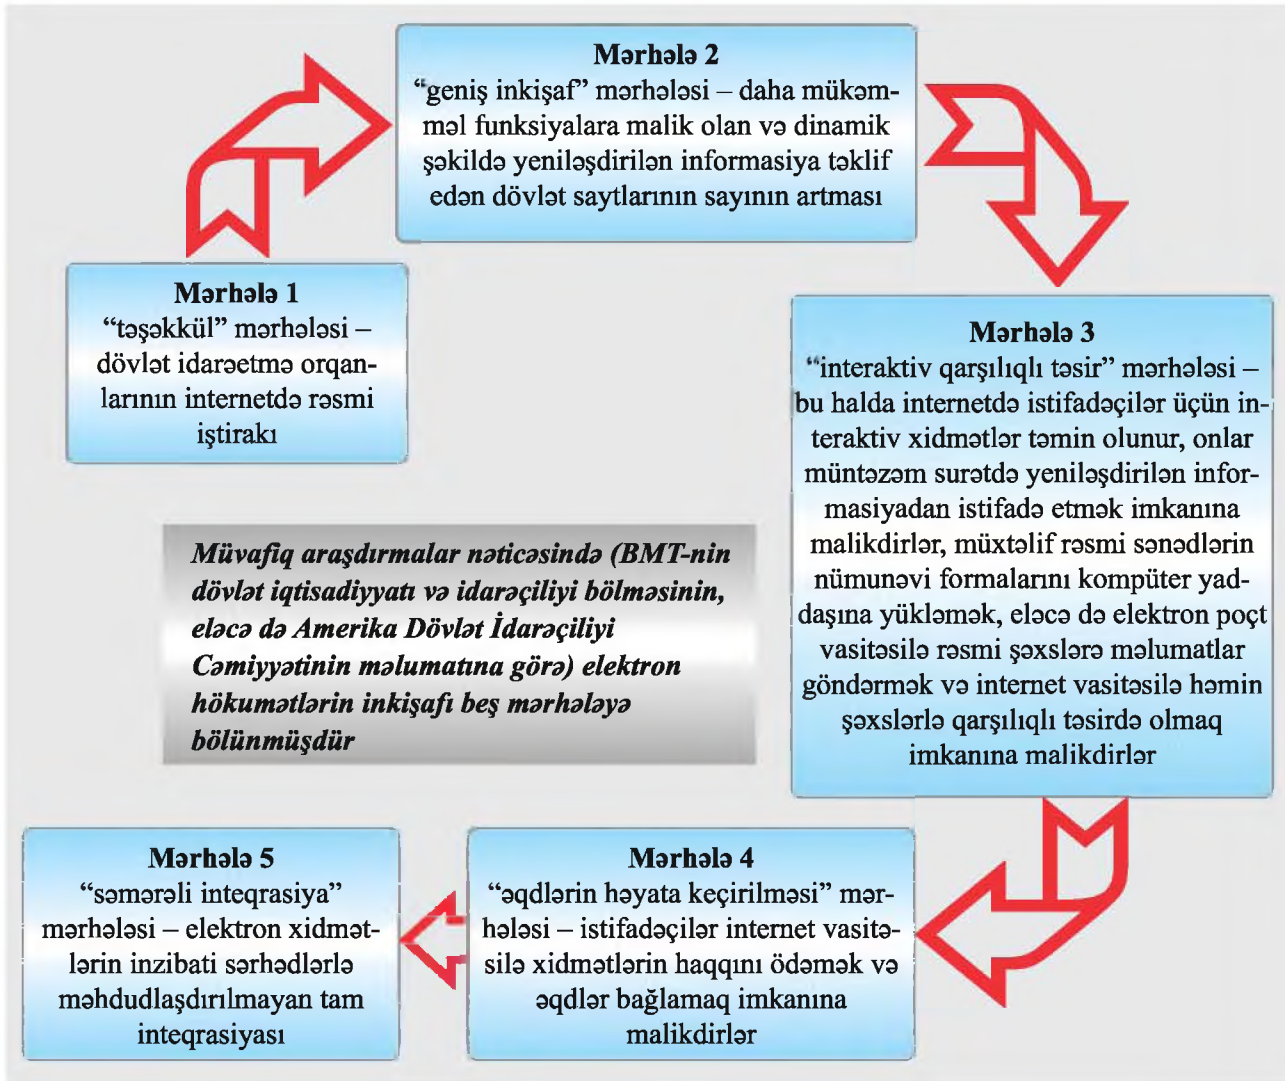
Mərhələ 2
“geniş inkişaf” mərhələsi – daha mükəmməl funksiyalara malik olan və dinamik şəkildə yeniləşdirilən informasiya təklif edən dövlət saytlarının sayının artması

Mərhələ 1
“təşəkkül” mərhələsi – dövlət idarəetmə orqanlarının internetdə rəsmi iştirakı

Mərhələ 3
“interaktiv qarşılıqlı təsir” mərhələsi – bu halda internetdə istifadəçilər üçün interaktiv xidmətlər təmin olunur, onlar müntəzəm surətdə yeniləşdirilən informasiyadan istifadə etmək imkanına malikdirlər, müxtəlif rəsmi sənədlərin nümunəvi formalarını kompüter yaddaşına yükləmək, eləcə də elektron poçt vasitəsilə rəsmi şəxslərə məlumatlar göndərmək və internet vasitəsilə həmin şəxslərlə qarşılıqlı təsirdə olmaq imkanına malikdirlər

Müvafiq araşdırmalar nəticəsində (BMT-nin dövlət iqtisadiyyatı və idarəçiliyi bölməsinin, eləcə də Amerika Dövlət İdarəçiliyi Cəmiyyətinin məlumatına görə) elektron hökumətlərin inkişafı beş mərhələyə bölünmüşdür

Mərhələ 5
“səmərəli inteqrasiya” mərhələsi – elektron xidmətlərin inzibati sərhədlərlə məhdudlaşdırılmayan tam inteqrasiyası

Mərhələ 4
“əqdlərin həyata keçirilməsi” mərhələsi – istifadəçilər internet vasitəsilə xidmətlərin haqqını ödəmək və əqdlər bağlamaq imkanına malikdirlər